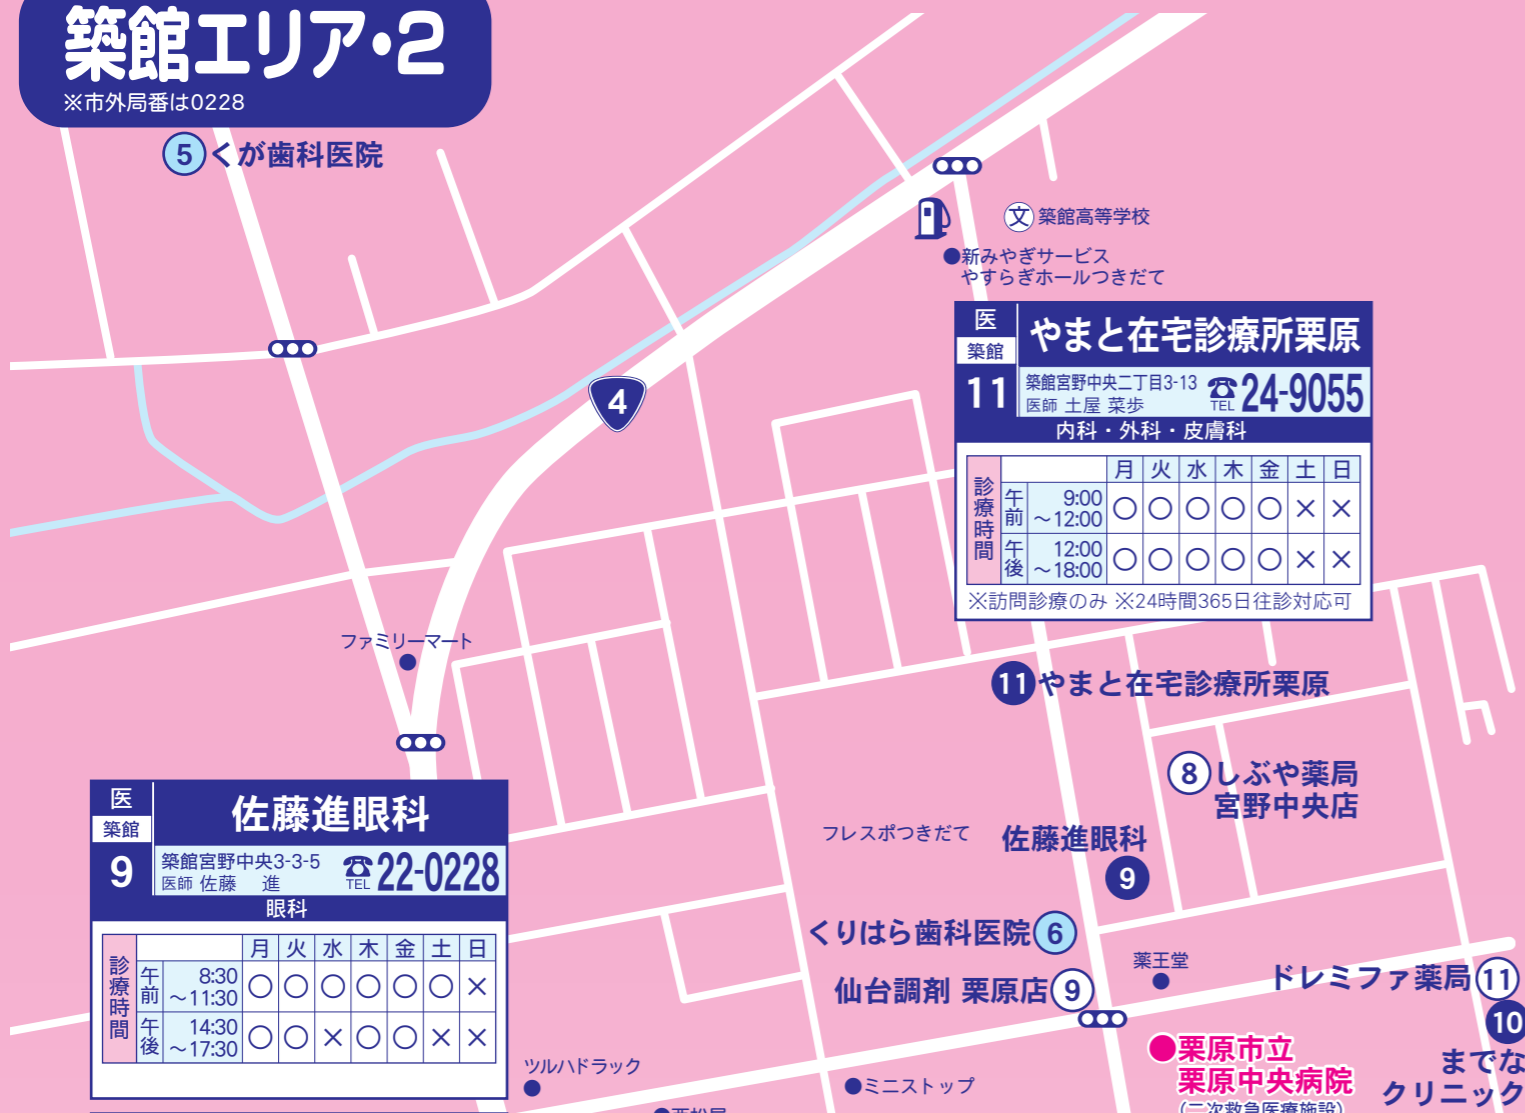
築館エリア・2
※市外局番は0228

5 くが歯科医院

4

文 築館高等学校
●新みやぎサービス やすらぎホールつきだて

医
築館
11
やまと在宅診療所栗原
築館宮野中央二丁目3-13
医師 土屋 菜歩
TEL 24-9055
内科・外科・皮膚科

| 診療時間 | | 月 | 火 | 水 | 木 | 金 | 土 | 日 |
|---|---|---|---|---|---|---|---|---|
| 午前 | 9:00~12:00 | ○ | ○ | ○ | ○ | ○ | × | × |
| 午後 | 12:00~18:00 | ○ | ○ | ○ | ○ | ○ | × | × |

※訪問診療のみ ※24時間365日往診対応可

ファミリーマート

11 やまと在宅診療所栗原

8 しぶや薬局 宮野中央店

フレスポつきだて
佐藤進眼科 9

医
築館
9
佐藤進眼科
築館宮野中央3-3-5
医師 佐藤 進
TEL 22-0228
眼科

| 診療時間 | | 月 | 火 | 水 | 木 | 金 | 土 | 日 |
|---|---|---|---|---|---|---|---|---|
| 午前 | 8:30~11:30 | ○ | ○ | ○ | ○ | ○ | ○ | × |
| 午後 | 14:30~17:30 | ○ | ○ | × | ○ | ○ | × | × |

くりはら歯科医院 6
仙台調剤 栗原店 9
薬王堂
ドレミファ薬局 11
10
までな クリニック
●栗原市立 栗原中央病院
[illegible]
ツルハドラッグ
●ミニストップ
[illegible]